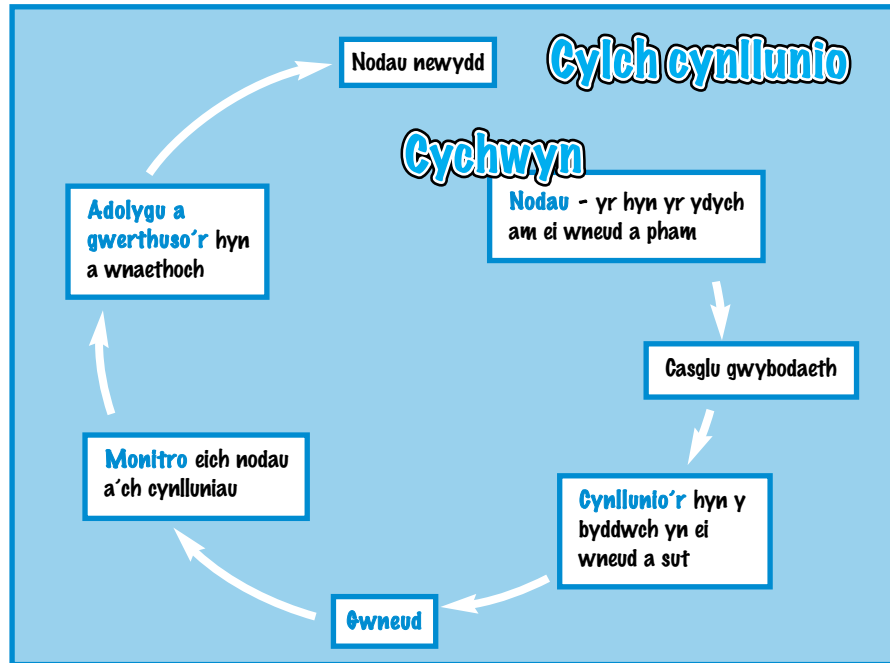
Cylch cynllunio

Cychwyn

Nodau - yr hyn yr ydych am ei wneud a pham

Casglu gwybodaeth

Cynllunio'r hyn y byddwch yn ei wneud a sut

Gwneud

Monitro eich nodau a'ch cynlluniau

Adolygu a gwerthuso'r hyn a wnaethoch

Nodau newydd